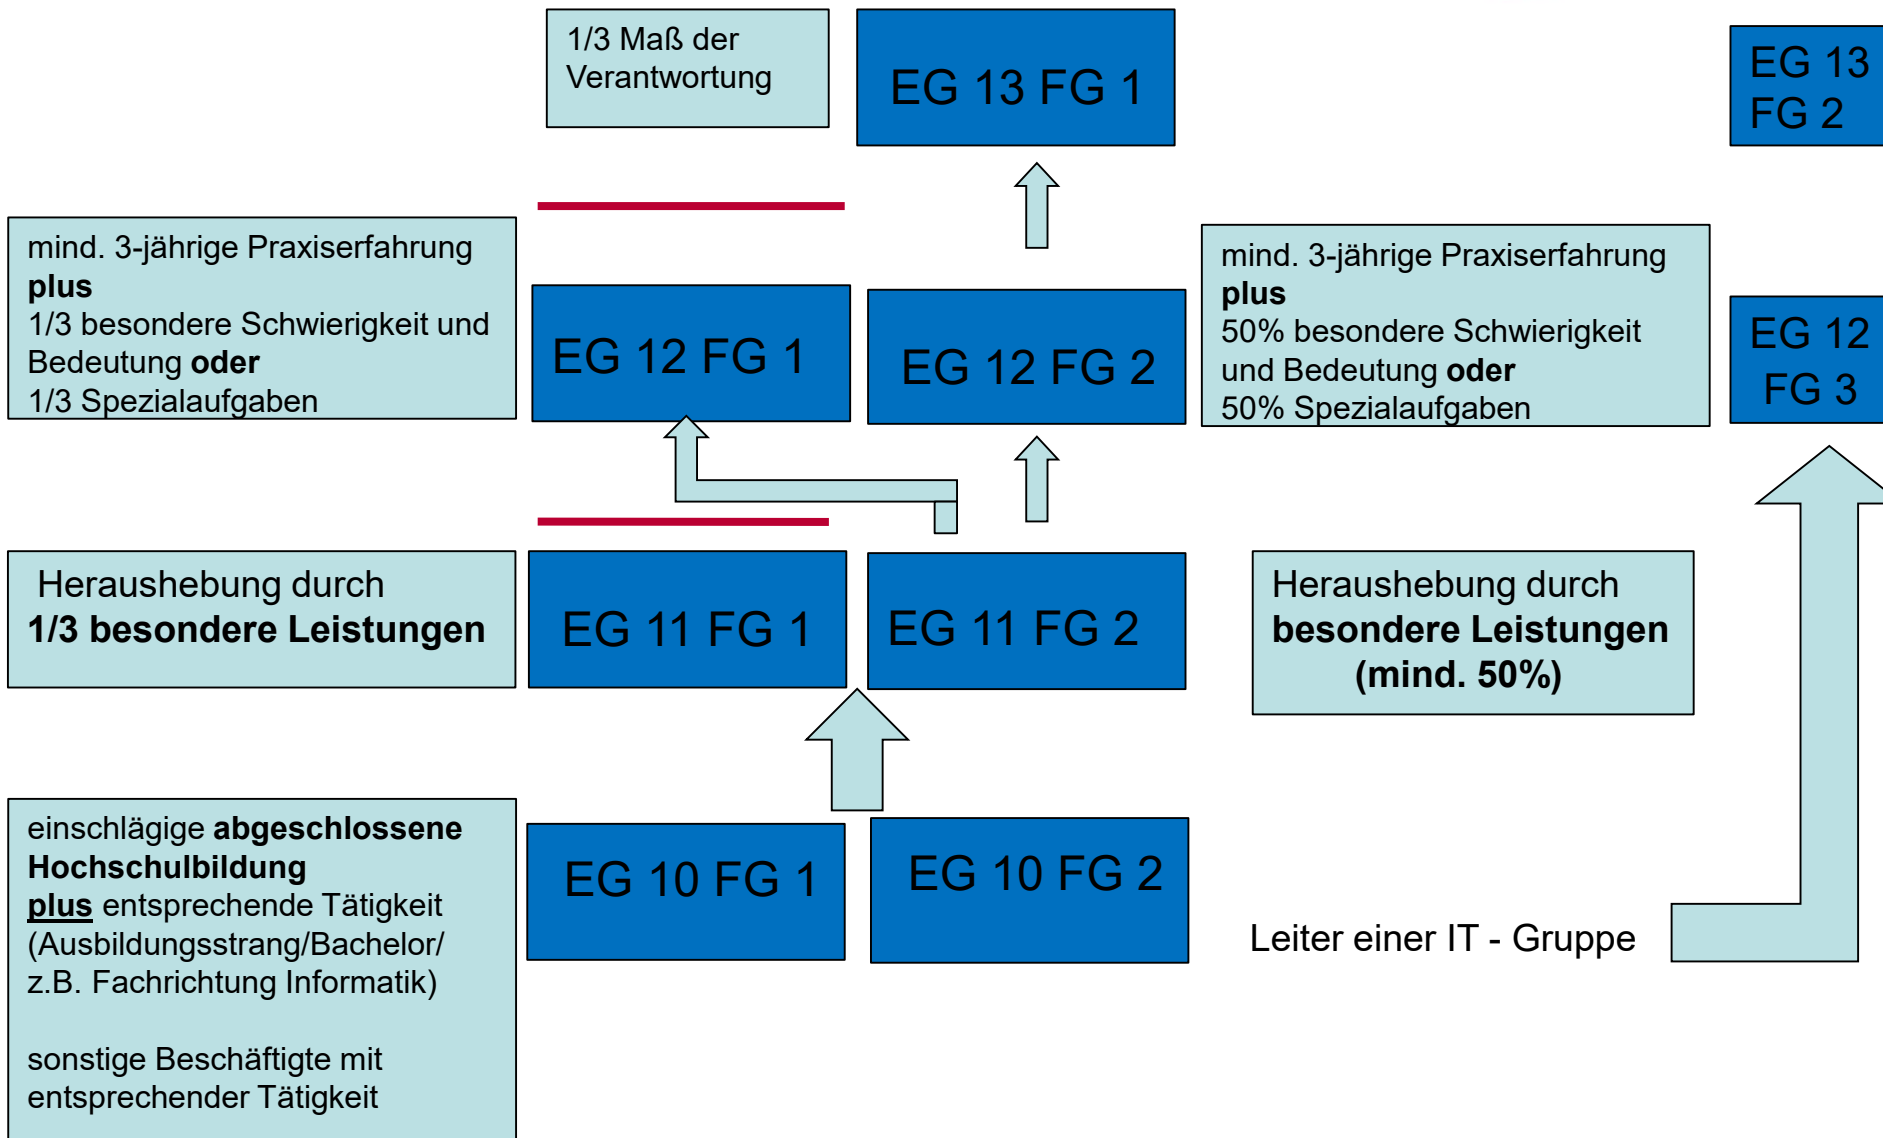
1/3 Maß der Verantwortung

EG 13 FG 1

EG 13 FG 2

mind. 3-jährige Praxiserfahrung
**plus**
1/3 besondere Schwierigkeit und Bedeutung **oder**
1/3 Spezialaufgaben

EG 12 FG 1

EG 12 FG 2

mind. 3-jährige Praxiserfahrung
**plus**
50% besondere Schwierigkeit und Bedeutung **oder**
50% Spezialaufgaben

EG 12 FG 3

Heraushebung durch
**1/3 besondere Leistungen**

EG 11 FG 1

EG 11 FG 2

Heraushebung durch
**besondere Leistungen (mind. 50%)**

einschlägige **abgeschlossene Hochschulbildung**
**plus** entsprechende Tätigkeit (Ausbildungsstrang/Bachelor/ z.B. Fachrichtung Informatik)

sonstige Beschäftigte mit entsprechender Tätigkeit

EG 10 FG 1

EG 10 FG 2

Leiter einer IT - Gruppe